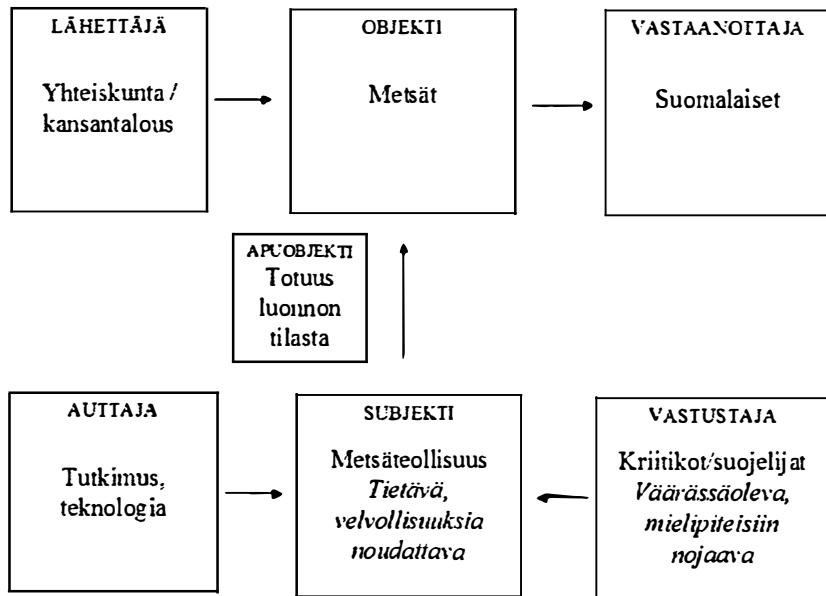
LÄHETTÄJÄ

Yhteiskunta / kansantalous

OBJEKTI

Metsät

VASTAANOTTAJA

Suomalaiset

APUOBJEKTI
Totuus luonnon tilasta

AUTTAJA

Tutkimus, teknologia

SUBJEKTI

Metsäteollisuus
*Tietävä, velvollisuuksia noudattava*

VASTUSTAJA

Kriitikot/suojelijat
*Väärässäoleva, mielipiteisiin nojaava*